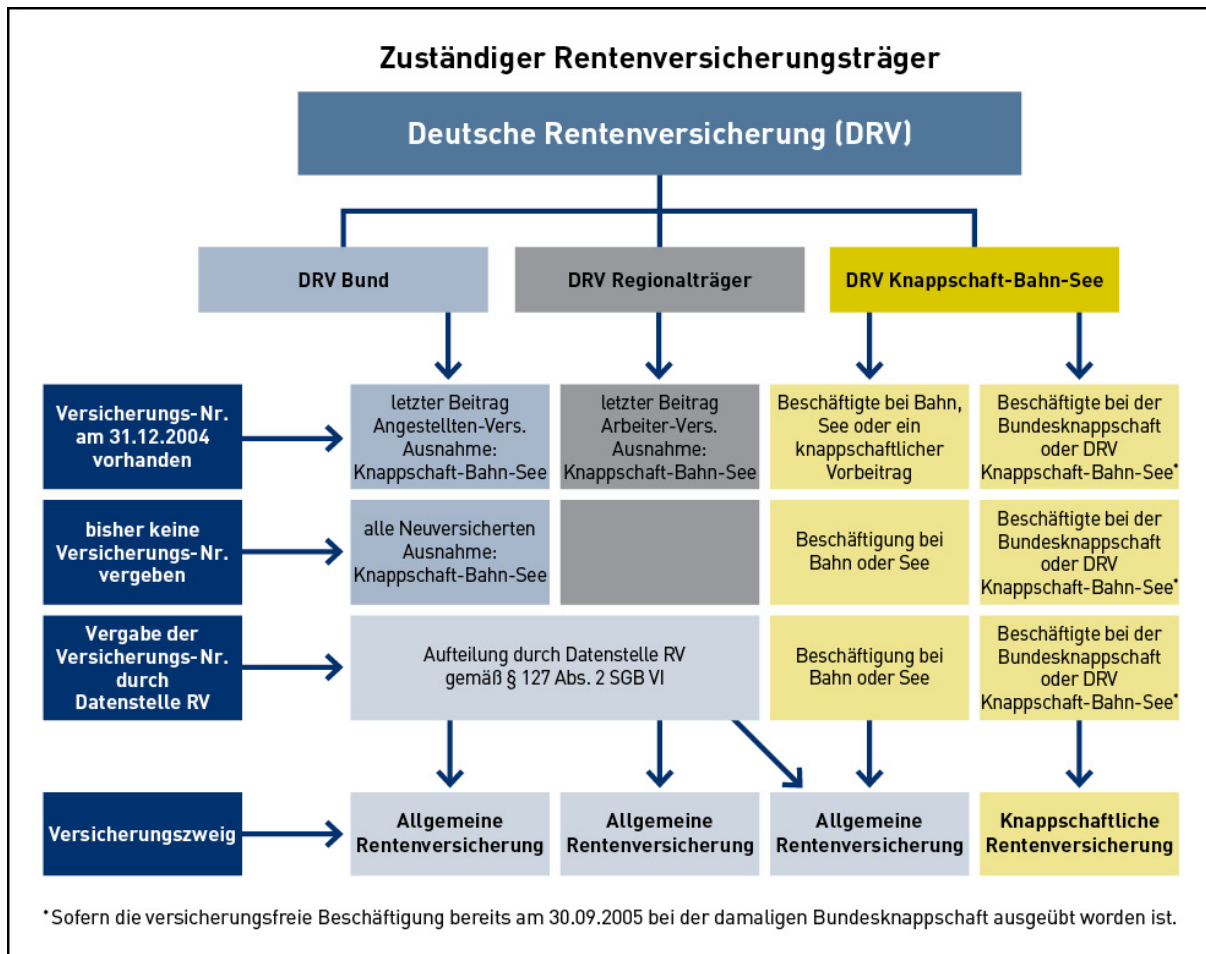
Zuständiger Rentenversicherungsträger

Deutsche Rentenversicherung (DRV)

DRV Bund

DRV Regionalträger

DRV Knappschaft-Bahn-See

Versicherungs-Nr. am 31.12.2004 vorhanden

letzter Beitrag Angestellten-Vers. Ausnahme: Knappschaft-Bahn-See

letzter Beitrag Arbeiter-Vers. Ausnahme: Knappschaft-Bahn-See

Beschäftigte bei Bahn, See oder ein knappschaftlicher Vorbeitrag

Beschäftigte bei der Bundesknappschaft oder DRV Knappschaft-Bahn-See*

bisher keine Versicherungs-Nr. vergeben

alle Neuversicherten Ausnahme: Knappschaft-Bahn-See

Beschäftigung bei Bahn oder See

Beschäftigte bei der Bundesknappschaft oder DRV Knappschaft-Bahn-See*

Vergabe der Versicherungs-Nr. durch Datenstelle RV

Aufteilung durch Datenstelle RV gemäß § 127 Abs. 2 SGB VI

Beschäftigung bei Bahn oder See

Beschäftigte bei der Bundesknappschaft oder DRV Knappschaft-Bahn-See*

Versicherungszweig

Allgemeine Rentenversicherung

Allgemeine Rentenversicherung

Allgemeine Rentenversicherung

Knappschaftliche Rentenversicherung

*Sofern die versicherungsfreie Beschäftigung bereits am 30.09.2005 bei der damaligen Bundesknappschaft ausgeübt worden ist.